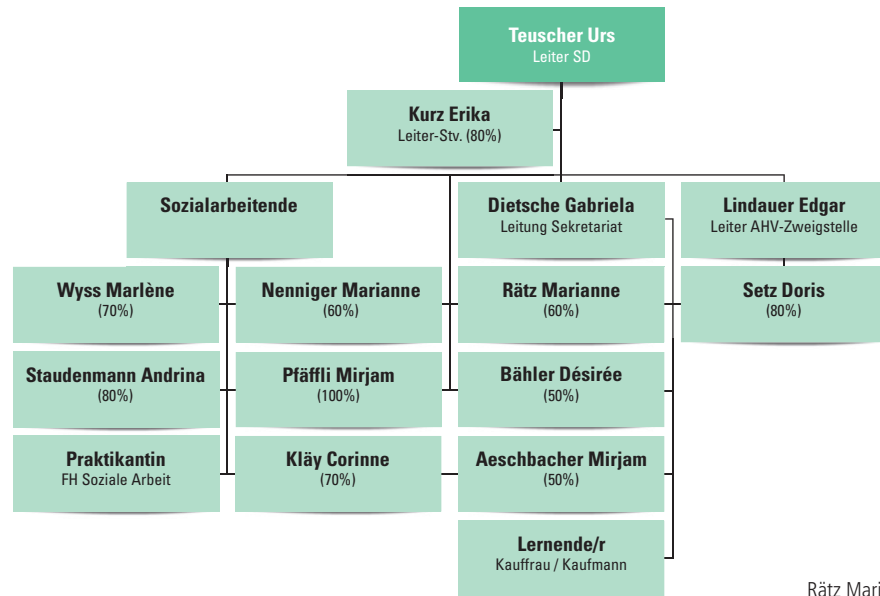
Teuscher Urs
Leiter SD

Kurz Erika
Leiter-Stv. (80%)

Sozialarbeitende

Dietsche Gabriela
Leitung Sekretariat

Lindauer Edgar
Leiter AHV-Zweigstelle

Wyss Marlène
(70%)

Nenniger Marianne
(60%)

Rätz Marianne
(60%)

Setz Doris
(80%)

Staudenmann Andrina
(80%)

Pfäffli Mirjam
(100%)

Bähler Désirée
(50%)

Praktikantin
FH Soziale Arbeit

Kläy Corinne
(70%)

Aeschbacher Mirjam
(50%)

Lernende/r
Kauffrau / Kaufmann

Rätz Mari